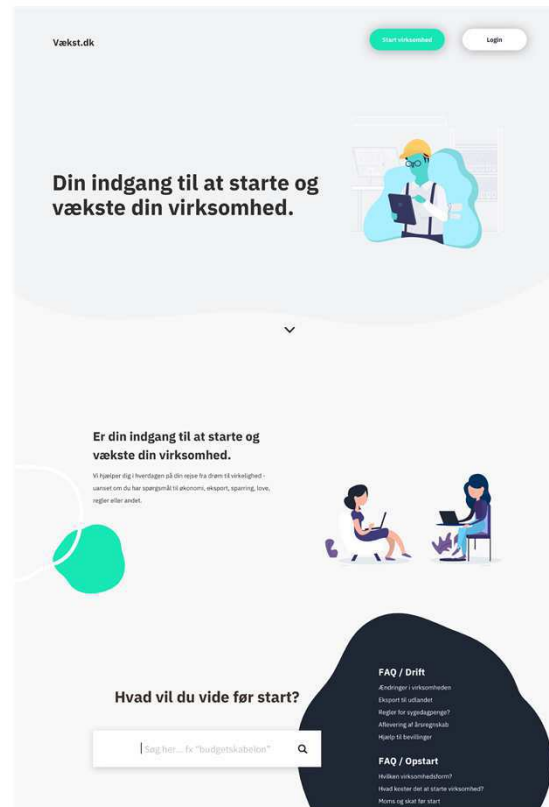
Vækst.dk

Start virksomhed

Login

Din indgang til at starte og vækste din virksomhed.

Er din indgang til at starte og vækste din virksomhed.

Vi hjælper dig i hverdagen på din rejse fra drøm til virkelighed - uanset om du har spørgsmål til økonomi, eksport, sparring, love, regler eller andet.

Hvad vil du vide før start?

Søg her... fx "budgetskabelon"

FAQ / Drift

Ændringer i virksomheden

Eksport til udlandet

Regler for sygedagpenge?

Aflevering af årsregnskab

Hjælp til bevillinger

FAQ / Opstart

Hvilken virksomhedsform?

Hvad koster det at starte virksomhed?

Moms og skat før start